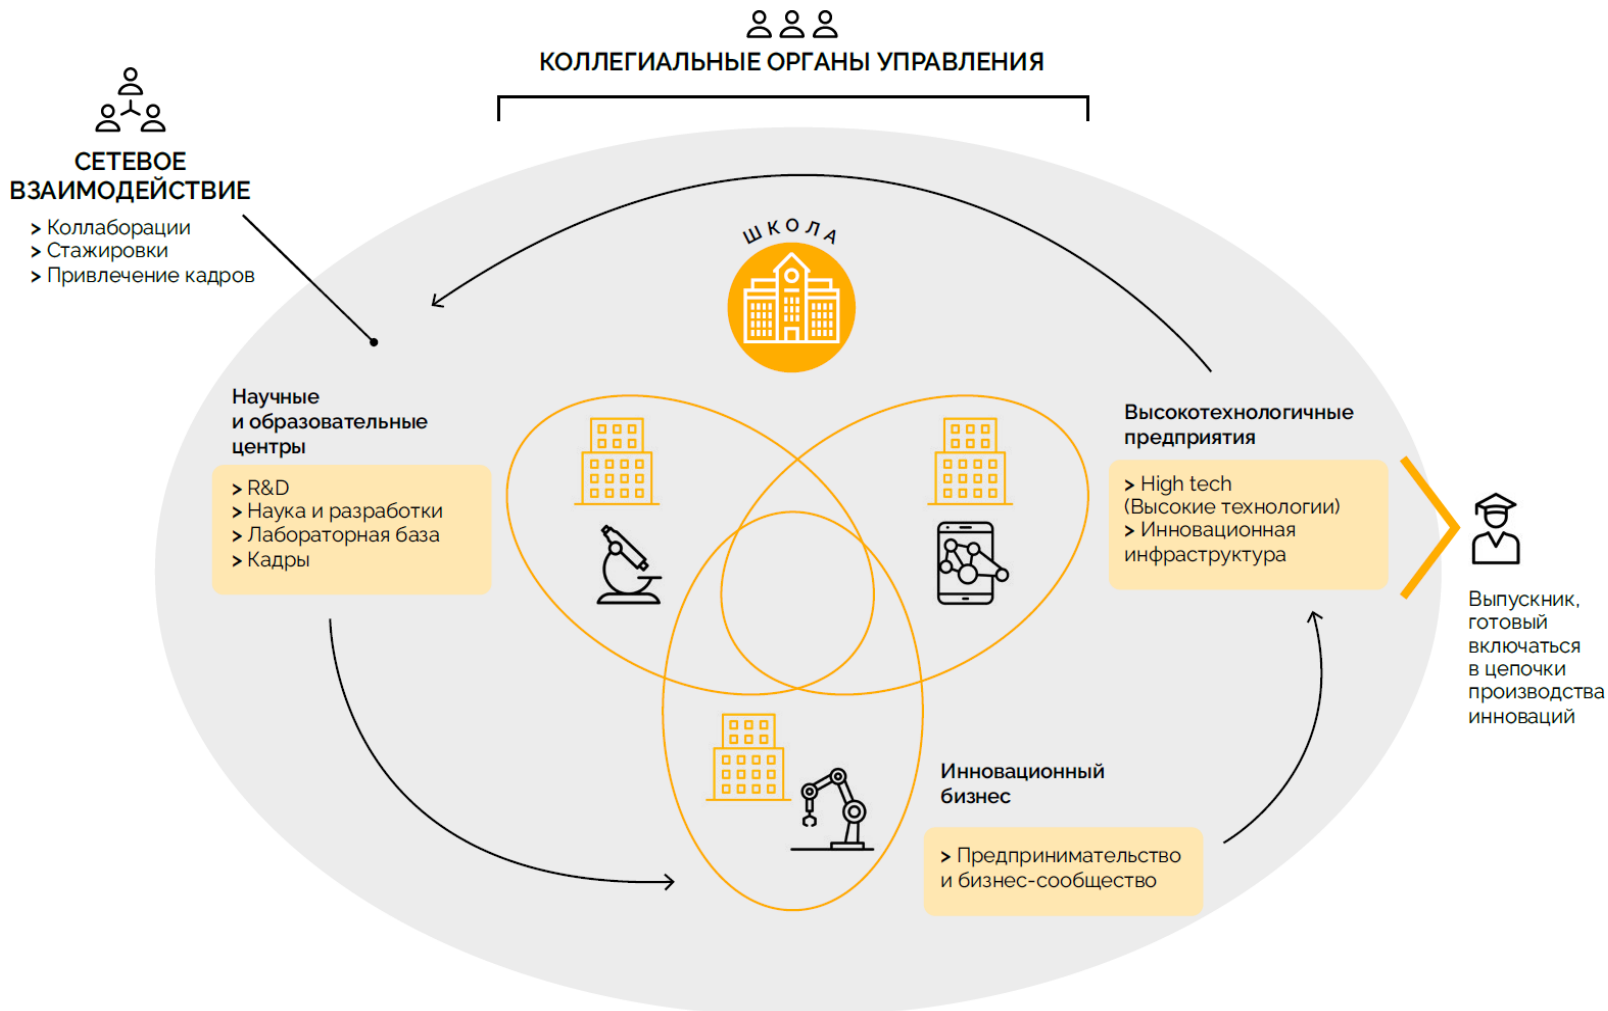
КОЛЛЕГИАЛЬНЫЕ ОРГАНЫ УПРАВЛЕНИЯ

СЕТЕВОЕ ВЗАИМОДЕЙСТВИЕ
> Коллаборации
> Стажировки
> Привлечение кадров

ШКОЛА

Научные и образовательные центры
> R&D
> Наука и разработки
> Лабораторная база
> Кадры

Высокотехнологичные предприятия
> High tech (Высокие технологии)
> Инновационная инфраструктура

Выпускник, готовый включаться в цепочки производства инноваций

Инновационный бизнес
> Предпринимательство и бизнес-сообщество